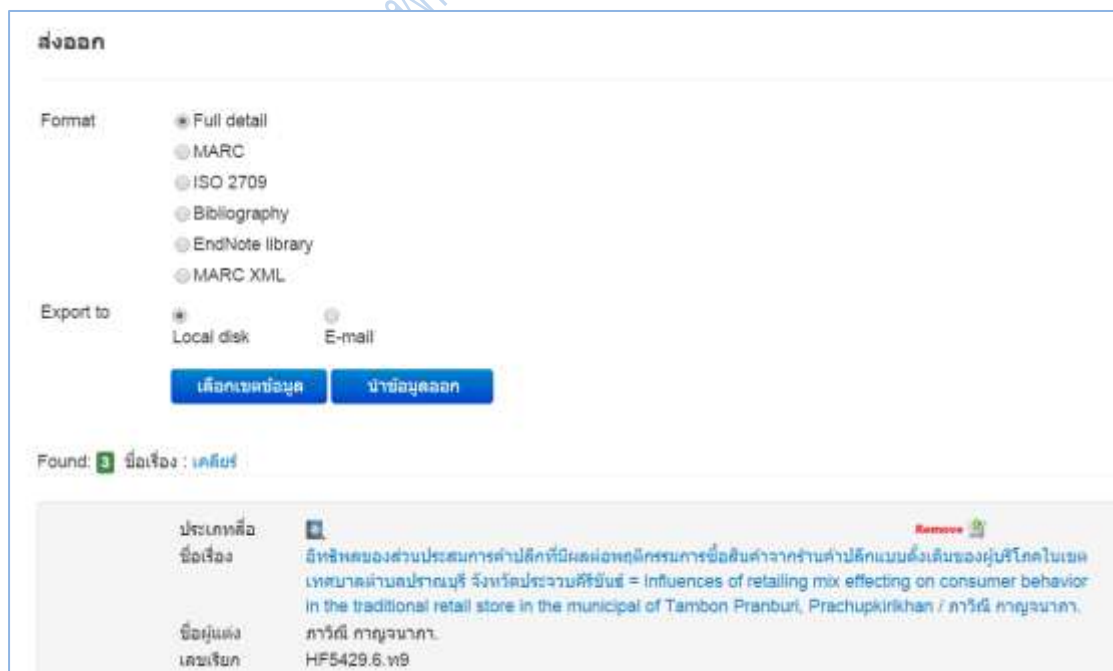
ส่งออก

Format
Full detail
MARC
ISO 2709
Bibliography
EndNote library
MARC XML

Export to
Local disk
E-mail

เลือกเขตข้อมูล
นำข้อมูลออก

Found: 3 ชื่อเรื่อง : เคลียร์

ประเภทสื่อ
Remove
ชื่อเรื่อง อิทธิพลของส่วนประสมการค้าปลีกที่มีผลต่อพฤติกรรมการซื้อสินค้าจากร้านค้าปลีกแบบดั้งเดิมของผู้บริโภคในเขตเทศบาลตำบลปราณบุรี จังหวัดประจวบคีรีขันธ์ = Influences of retailing mix effecting on consumer behavior in the traditional retail store in the municipal of Tambon Pranburi, Prachupkirikhan / ภาวิณี กาญจนาภา.
ชื่อผู้แต่ง ภาวิณี กาญจนาภา.
เลขเรียก HF5429.6.ท9